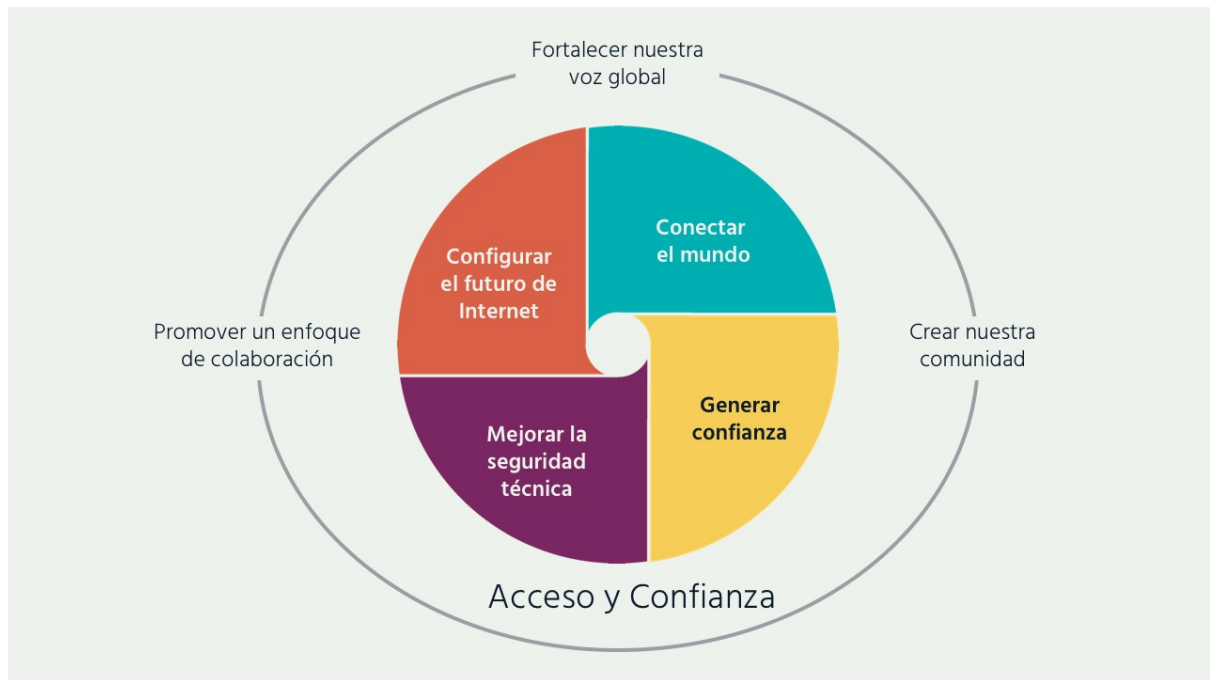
Fortalecer nuestra voz global

Promover un enfoque de colaboración

Configurar el futuro de Internet

Conectar el mundo

Crear nuestra comunidad

Mejorar la seguridad técnica

Generar confianza

Acceso y Confianza